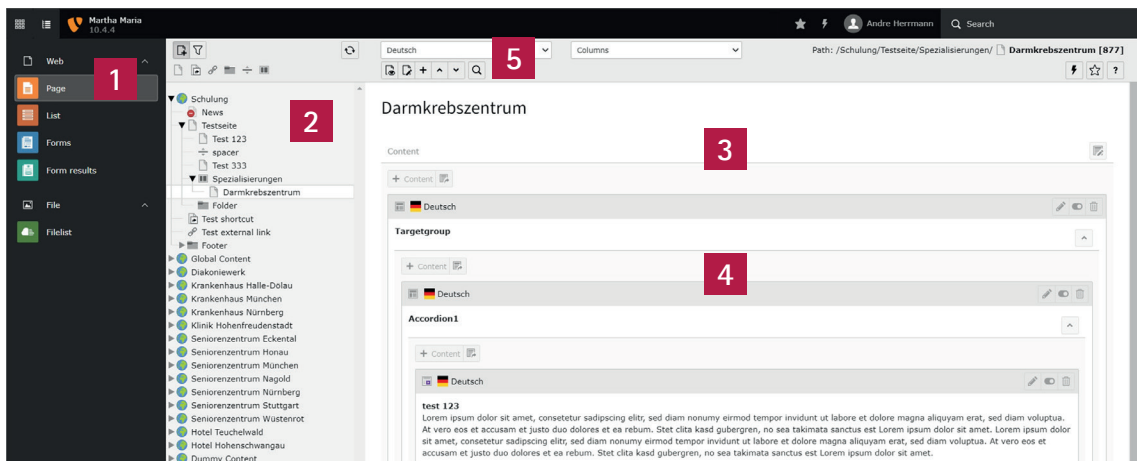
Martha Maria
10.4.4

Andre Herrmann
Search

Web
Page
List
Forms
Form results
File
Filelist

1
2
3
4
5

Schulung
News
Testseite
Test 123
spacer
Test 333
Spezialisierungen
Darmkrebszentrum
Folder
Test shortcut
Test external link
Footer
Global Content
Diakoniewerk
Krankenhaus Halle-Dölau
Krankenhaus München
Krankenhaus Nürnberg
Klinik Hohenfreudenstadt
Seniorenzentrum Eckental
Seniorenzentrum Honau
Seniorenzentrum München
Seniorenzentrum Nagold
Seniorenzentrum Nürnberg
Seniorenzentrum Stuttgart
Seniorenzentrum Wüstenrot
Hotel Teuchelwald
Hotel Hohenschwangau
Dummy Content

Deutsch
Columns
Path: /Schulung/Testseite/Spezialisierungen/ Darmkrebszentrum [877]

Darmkrebszentrum

Content
+ Content
Deutsch
Targetgroup
+ Content
Deutsch
Accordion1
+ Content
Deutsch
test 123
Lorem ipsum dolor sit amet, consetetur sadipscing elitr, sed diam nonumy eirmod tempor invidunt ut labore et dolore magna aliquyam erat, sed diam voluptua. At vero eos et accusam et justo duo dolores et ea rebum. Stet clita kasd gubergren, no sea takimata sanctus est Lorem ipsum dolor sit amet. Lorem ipsum dolor sit amet, consetetur sadipscing elitr, sed diam nonumy eirmod tempor invidunt ut labore et dolore magna aliquyam erat, sed diam voluptua. At vero eos et accusam et justo duo dolores et ea rebum. Stet clita kasd gubergren, no sea takimata sanctus est Lorem ipsum dolor sit amet.